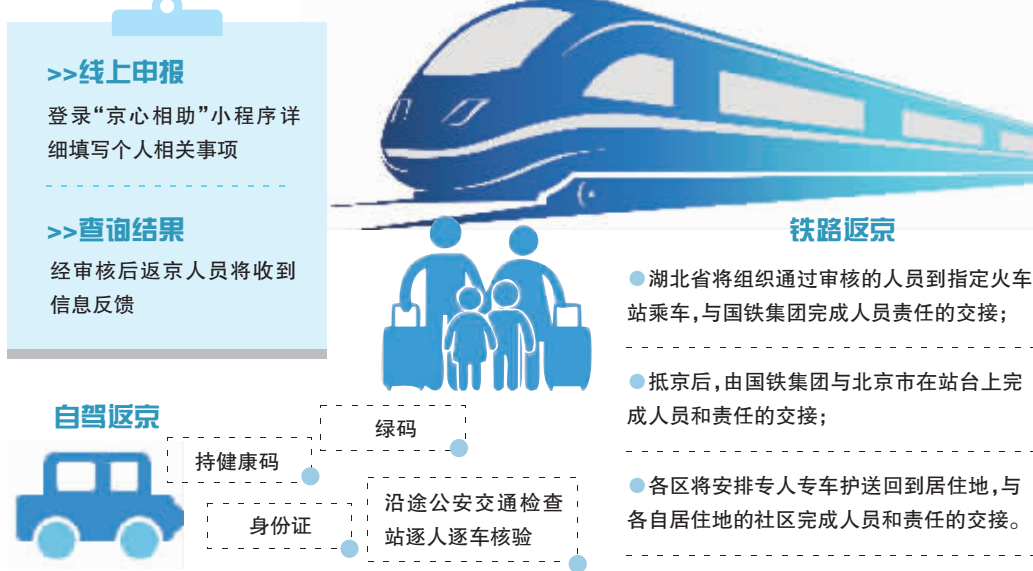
>>线上申报

登录“京心相助”小程序详细填写个人相关事项

>>查询结果

经审核后返京人员将收到信息反馈

自驾返京

持健康码

绿码

身份证

沿途公安交通检查站逐人逐车核验

铁路返京

●湖北省将组织通过审核的人员到指定火车站乘车，与国铁集团完成人员责任的交接；

●抵京后，由国铁集团与北京市在站台上完成人员和责任的交接；

●各区将安排专人专车护送回到居住地，与各自居住地的社区完成人员和责任的交接。